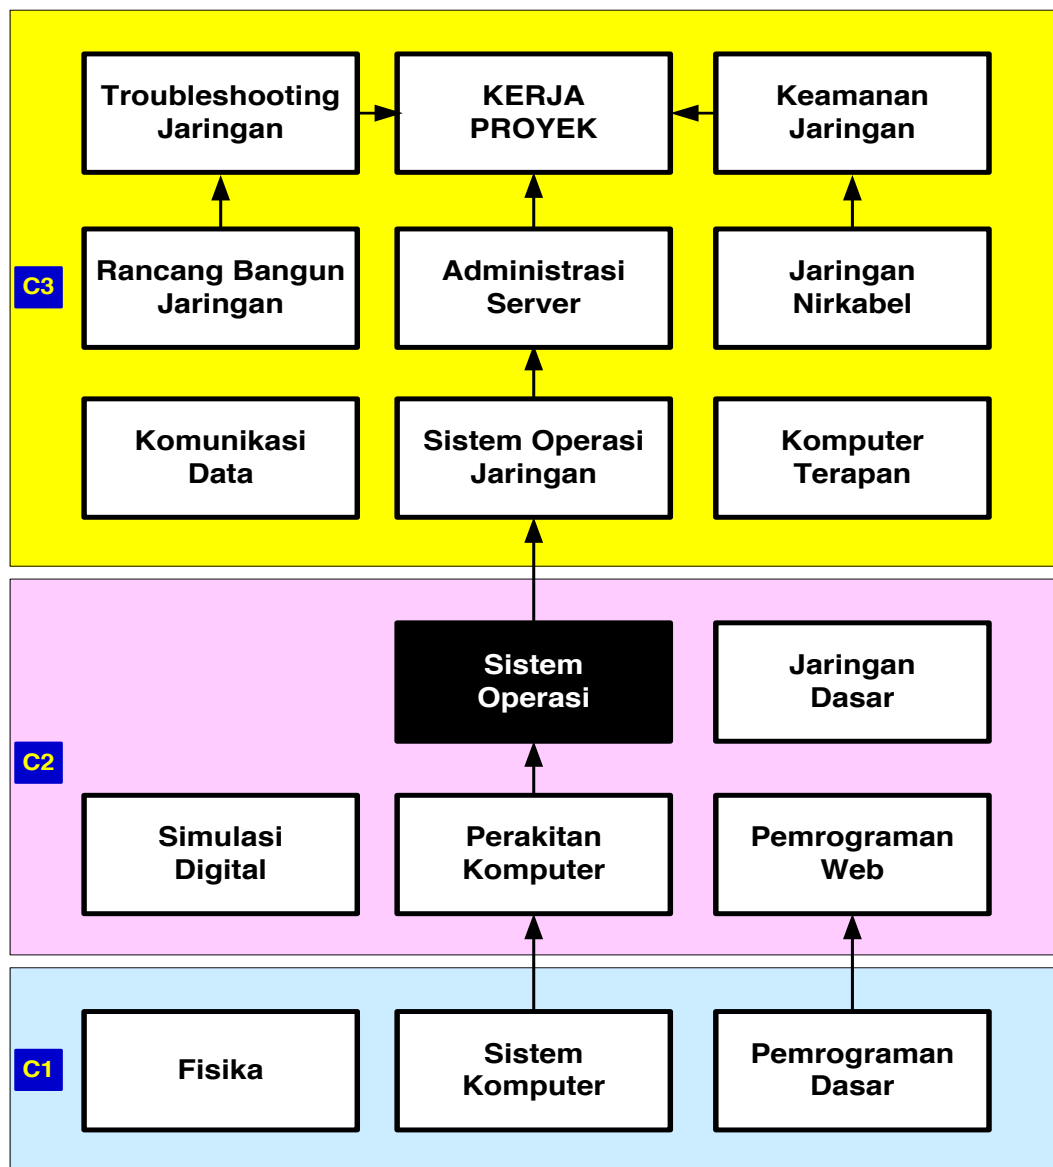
Troubleshooting Jaringan

KERJA PROYEK

Keamanan Jaringan

C3

Rancang Bangun Jaringan

Administrasi Server

Jaringan Nirkabel

Komunikasi Data

Sistem Operasi Jaringan

Komputer Terapan

Sistem Operasi

Jaringan Dasar

C2

Simulasi Digital

Perakitan Komputer

Pemrograman Web

C1

Fisika

Sistem Komputer

Pemrograman Dasar